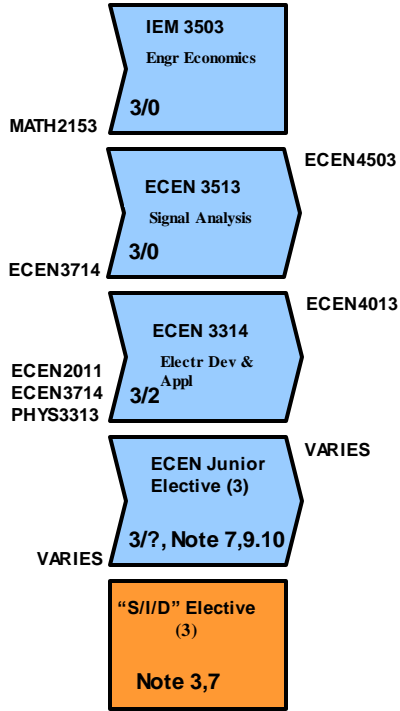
IEM 3503

Engr Economics

3/0

MATH2153

ECEN4503

ECEN 3513

Signal Analysis

3/0

ECEN3714

ECEN4013

ECEN 3314

Electr Dev & Appl

ECEN2011
ECEN3714
PHYS3313

3/2

VARIES

ECEN Junior Elective (3)

3/?, Note 7,9.10

VARIES

"S/I/D" Elective (3)

Note 3,7